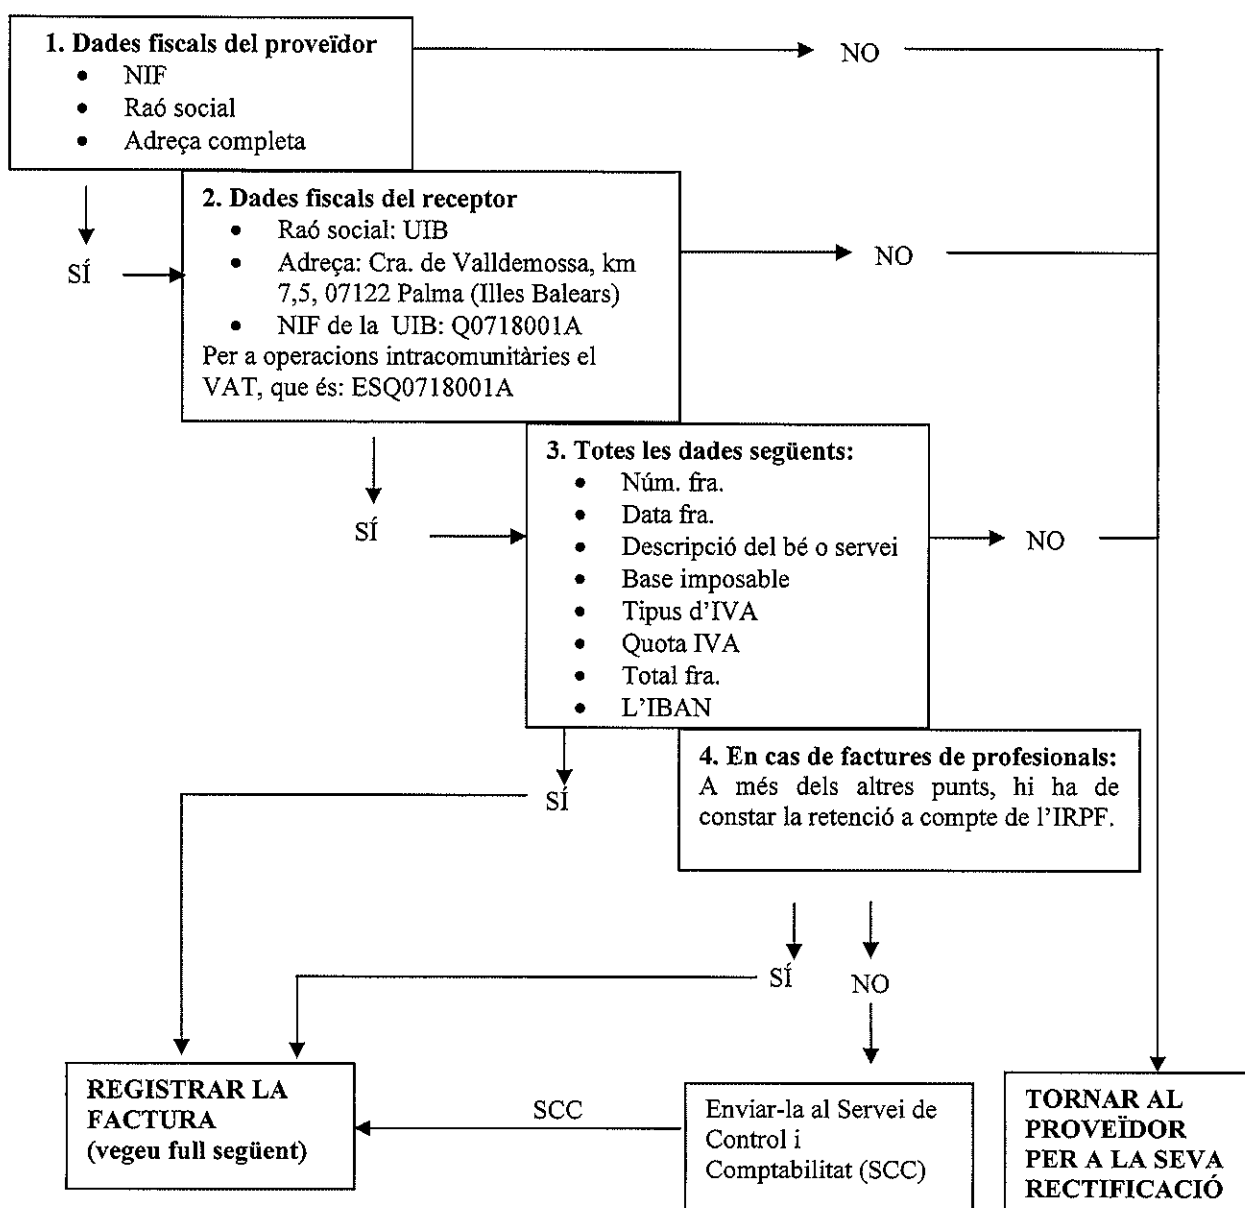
**1. Dades fiscals del proveïdor**
- NIF
- Raó social
- Adreça completa

NO

SÍ

**2. Dades fiscals del receptor**
- Raó social: UIB
- Adreça: Cra. de Valldemossa, km 7,5, 07122 Palma (Illes Balears)
- NIF de la UIB: Q0718001A

Per a operacions intracomunitàries el VAT, que és: ESQ0718001A

NO

SÍ

**3. Totes les dades següents:**
- Núm. fra.
- Data fra.
- Descripció del bé o servei
- Base imposable
- Tipus d'IVA
- Quota IVA
- Total fra.
- L'IBAN

NO

SÍ

**4. En cas de factures de profesionals:**
A més dels altres punts, hi ha de constar la retenció a compte de l'IRPF.

SÍ

NO

**REGISTRAR LA FACTURA (vegeu full següent)**

SCC

Enviar-la al Servei de Control i Comptabilitat (SCC)

**TORNAR AL PROVEÏDOR PER A LA SEVA RECTIFICACIÓ**